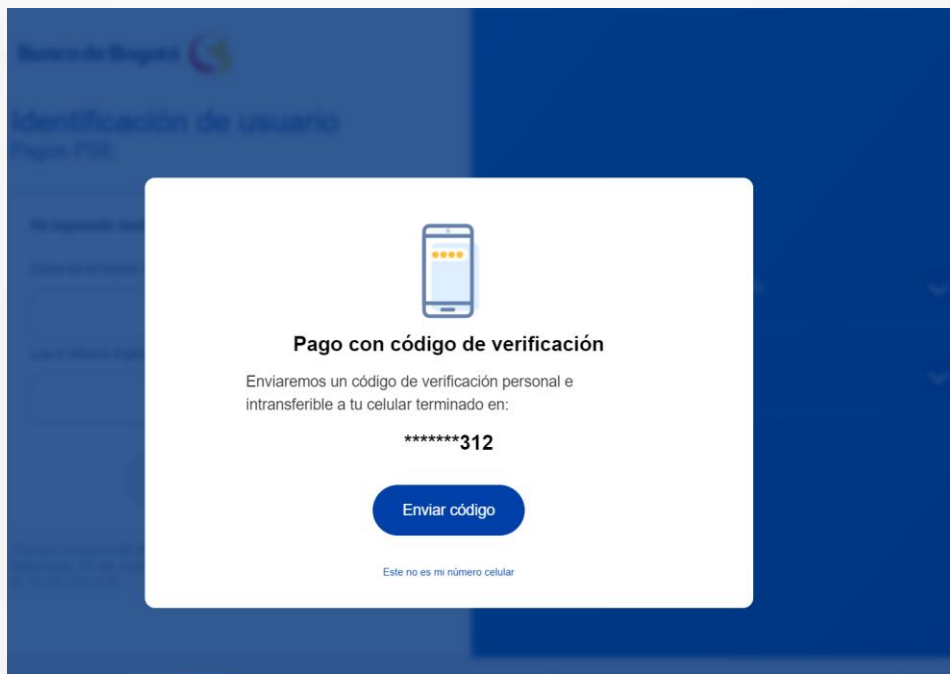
Banco de Bogotá

Identificación de usuario
Pagos PSE

Pago con código de verificación

Enviaremos un código de verificación personal e intransferible a tu celular terminado en:

*******312

Enviar código

Este no es mi número celular